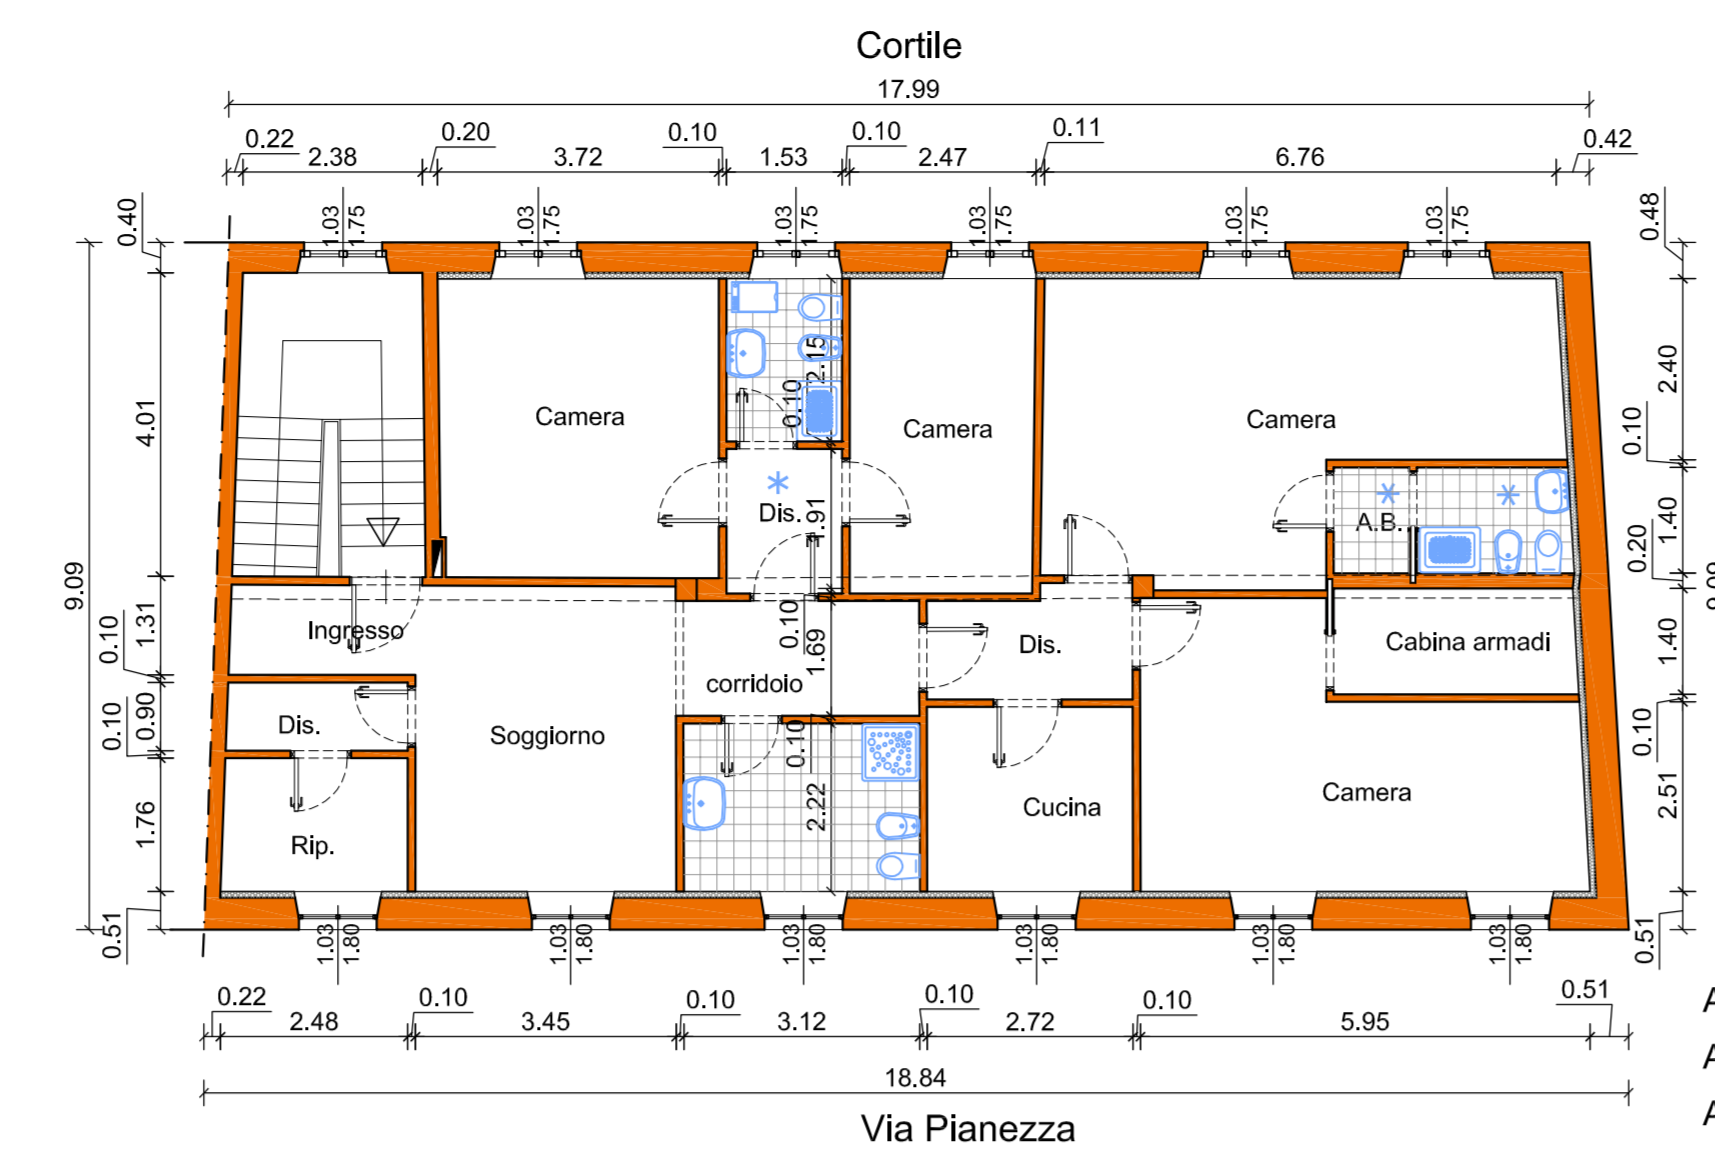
Cortile

17.99

0.22 2.38 0.20 3.72 0.10 1.53 0.10 2.47 0.11 6.76 0.42

1.03 1.75 1.03 1.75 1.03 1.75 1.03 1.75 1.03 1.75 1.03 1.75

0.40 4.01 9.09 0.10 1.31 0.10 0.90 1.76 0.51

0.48 2.40 0.10 1.40 0.20 1.40 0.10 2.51 0.51

Camera

2.15

0.10

Camera

Camera

Dis.

1.91

A.B.

Ingresso

0.10

1.69

Dis.

Cabina armadi

corridoio

Dis.

Soggiorno

0.10

2.22

Cucina

Camera

Rip.

1.03 1.80 1.03 1.80 1.03 1.80 1.03 1.80 1.03 1.80 1.03 1.80

0.22 2.48 0.10 3.45 0.10 3.12 0.10 2.72 0.10 5.95 0.51

18.84

Via Pianezza